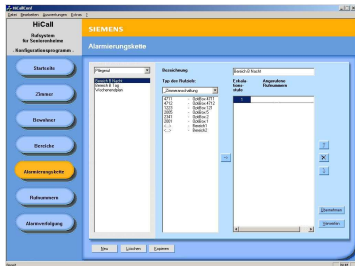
HiCall

Datei Bearbeiten Auswertungen Extras ?

HiCall
Rufsystem für Seniorenheime
Konfigurationsprogramm

SIEMENS

Alarmierungskette

Startseite

Zimmer

Bewohner

Bereiche

Alarmierungskette

Rufnummern

Alarmverfolgung

Pflegeral

Bereich B Nacht
Bereich B Tag
Wochenendplan

Bezeichnung

Bereich B Nacht

Typ der Rufziele

Zimmerzuordnung

4711 ... DoBBox 4711
4712 ... DoBBox 4712
1020 ... DoBBox 120
2020 ... DoBBox 2
2341 ... DoBBox 3
2001 ... DoBBox 1
<...> ... Bereich1
<...> ... Bereich2

Eskalationsstufe

Angewählte Rufnummern

1

Übernehmen

Verwerfen

Neu

Löschen

Kopieren

Bereit